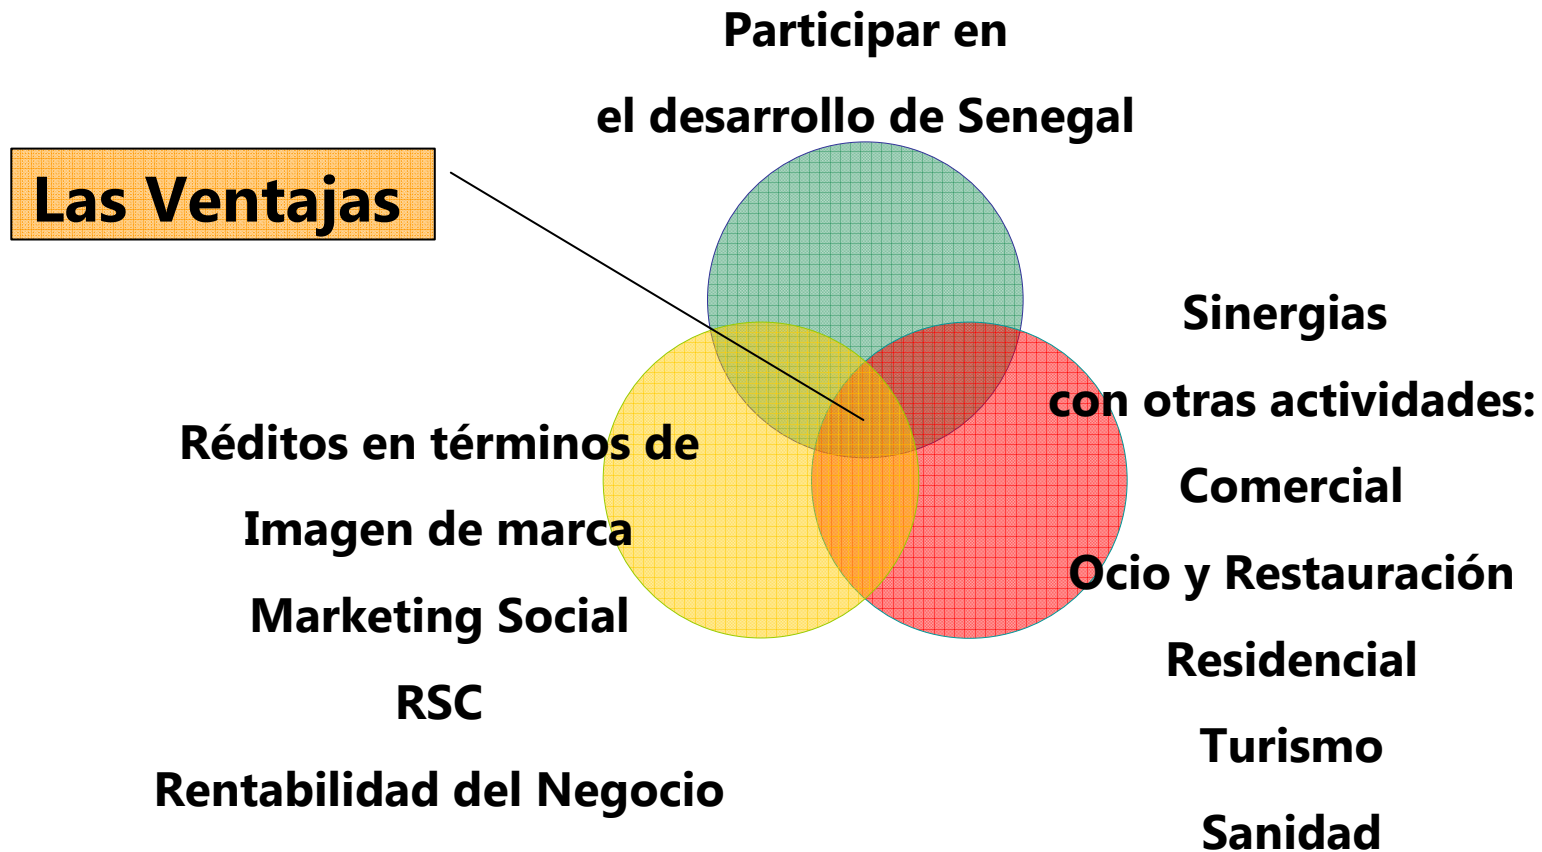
Participar en
el desarrollo de Senegal

Las Ventajas

Sinergias
con otras actividades:
Comercial
Ocio y Restauración
Residencial
Turismo
Sanidad

Réditos en términos de
Imagen de marca
Marketing Social
RSC
Rentabilidad del Negocio